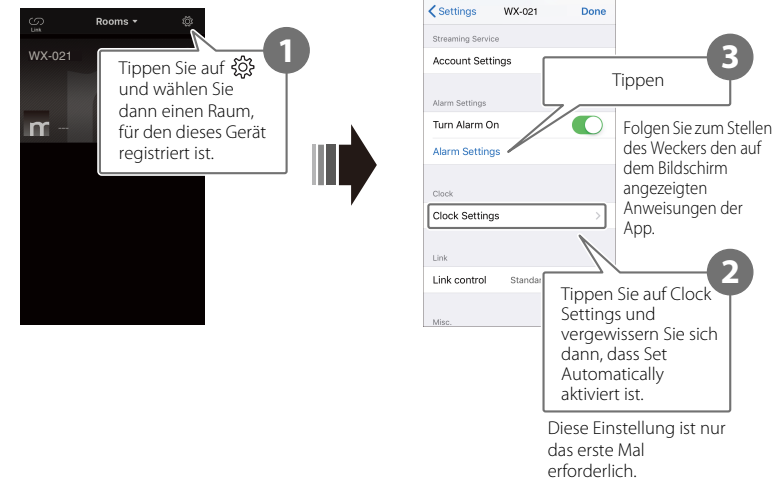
Link

Rooms ▾

WX-021

1

Tippen Sie auf ⚙ und wählen Sie dann einen Raum, für den dieses Gerät registriert ist.

< Settings

WX-021

Done

Streaming Service

Account Settings

3

Tippen

Alarm Settings

Turn Alarm On

Alarm Settings

Folgen Sie zum Stellen des Weckers den auf dem Bildschirm angezeigten Anweisungen der App.

Clock

Clock Settings

Link

Link control

Standar

2

Tippen Sie auf Clock Settings und vergewissern Sie sich dann, dass Set Automatically aktiviert ist.

Misc.

Diese Einstellung ist nur das erste Mal erforderlich.